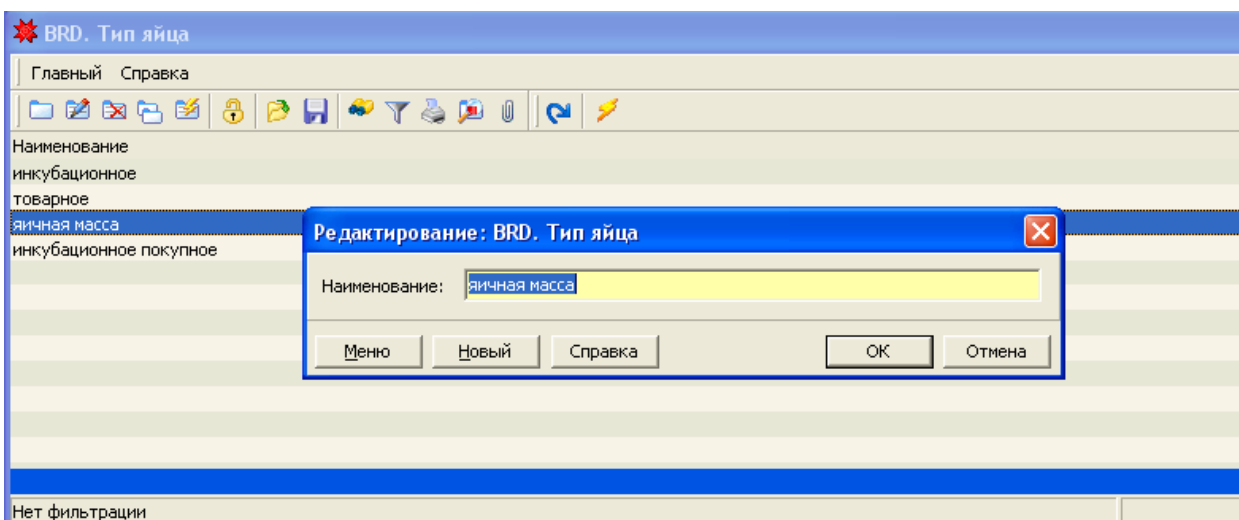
BRD. Тип яйца

Главный Справка

Наименование
инкубационное
товарное
яичная масса
инкубационное покупное

Редактирование: BRD. Тип яйца

Наименование: яичная масса

Меню Новый Справка OK Отмена

Нет фильтрации